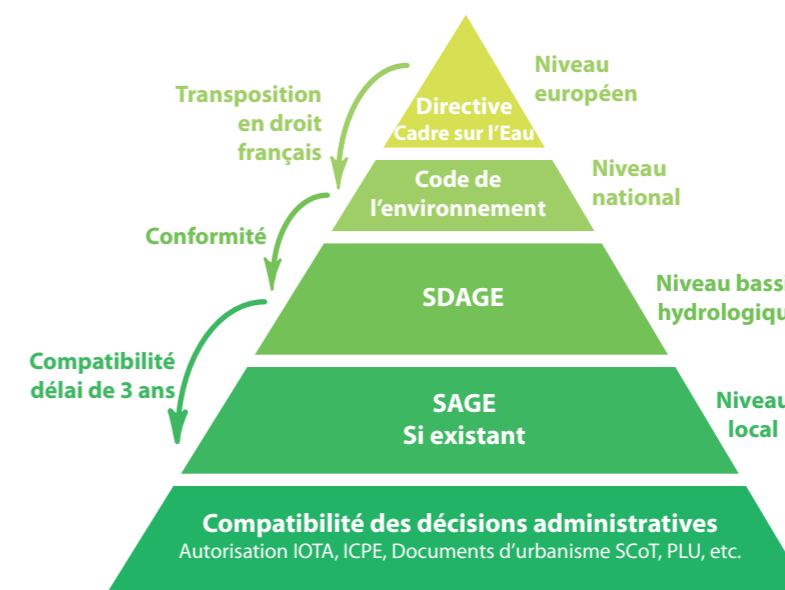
Transposition en droit français

Directive Cadre sur l'Eau

Niveau européen

Code de l'environnement

Niveau national

Conformité

SDAGE

Niveau bassi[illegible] hydrologiqu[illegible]

Compatibilité délai de 3 ans

SAGE Si existant

Niveau local

Compatibilité des décisions administratives

Autorisation IOTA, ICPE, Documents d'urbanisme SCoT, PLU, etc.